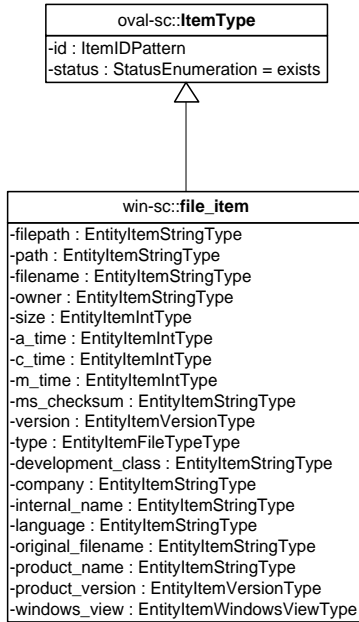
oval-sc::**ItemType**

-id : ItemIDPattern
-status : StatusEnumeration = exists

win-sc::**file_item**

-filepath : EntityItemStringType
-path : EntityItemStringType
-filename : EntityItemStringType
-owner : EntityItemStringType
-size : EntityItemIntType
-a_time : EntityItemIntType
-c_time : EntityItemIntType
-m_time : EntityItemIntType
-ms_checksum : EntityItemStringType
-version : EntityItemVersionType
-type : EntityItemFileTypeType
-development_class : EntityItemStringType
-company : EntityItemStringType
-internal_name : EntityItemStringType
-language : EntityItemStringType
-original_filename : EntityItemStringType
-product_name : EntityItemStringType
-product_version : EntityItemVersionType
-windows_view : EntityItemWindowsViewType